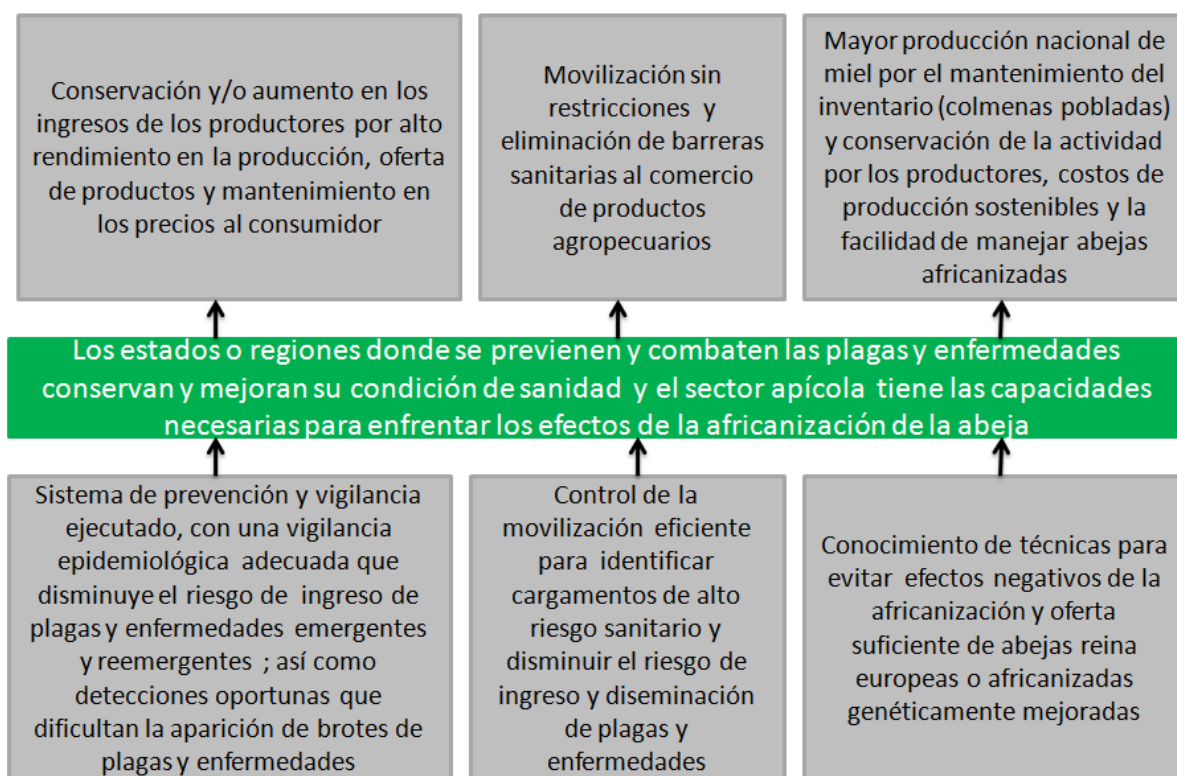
Conservación y/o aumento en los ingresos de los productores por alto rendimiento en la producción, oferta de productos y mantenimiento en los precios al consumidor

Movilización sin restricciones y eliminación de barreras sanitarias al comercio de productos agropecuarios

Mayor producción nacional de miel por el mantenimiento del inventario (colmenas pobladas) y conservación de la actividad por los productores, costos de producción sostenibles y la facilidad de manejar abejas africanizadas

Los estados o regiones donde se previenen y combaten las plagas y enfermedades conservan y mejoran su condición de sanidad y el sector apícola tiene las capacidades necesarias para enfrentar los efectos de la africanización de la abeja

Sistema de prevención y vigilancia ejecutado, con una vigilancia epidemiológica adecuada que disminuye el riesgo de ingreso de plagas y enfermedades emergentes y reemergentes ; así como detecciones oportunas que dificultan la aparición de brotes de plagas y enfermedades

Control de la movilización eficiente para identificar cargamentos de alto riesgo sanitario y disminuir el riesgo de ingreso y diseminación de plagas y enfermedades

Conocimiento de técnicas para evitar efectos negativos de la africanización y oferta suficiente de abejas reina europeas o africanizadas genéticamente mejoradas